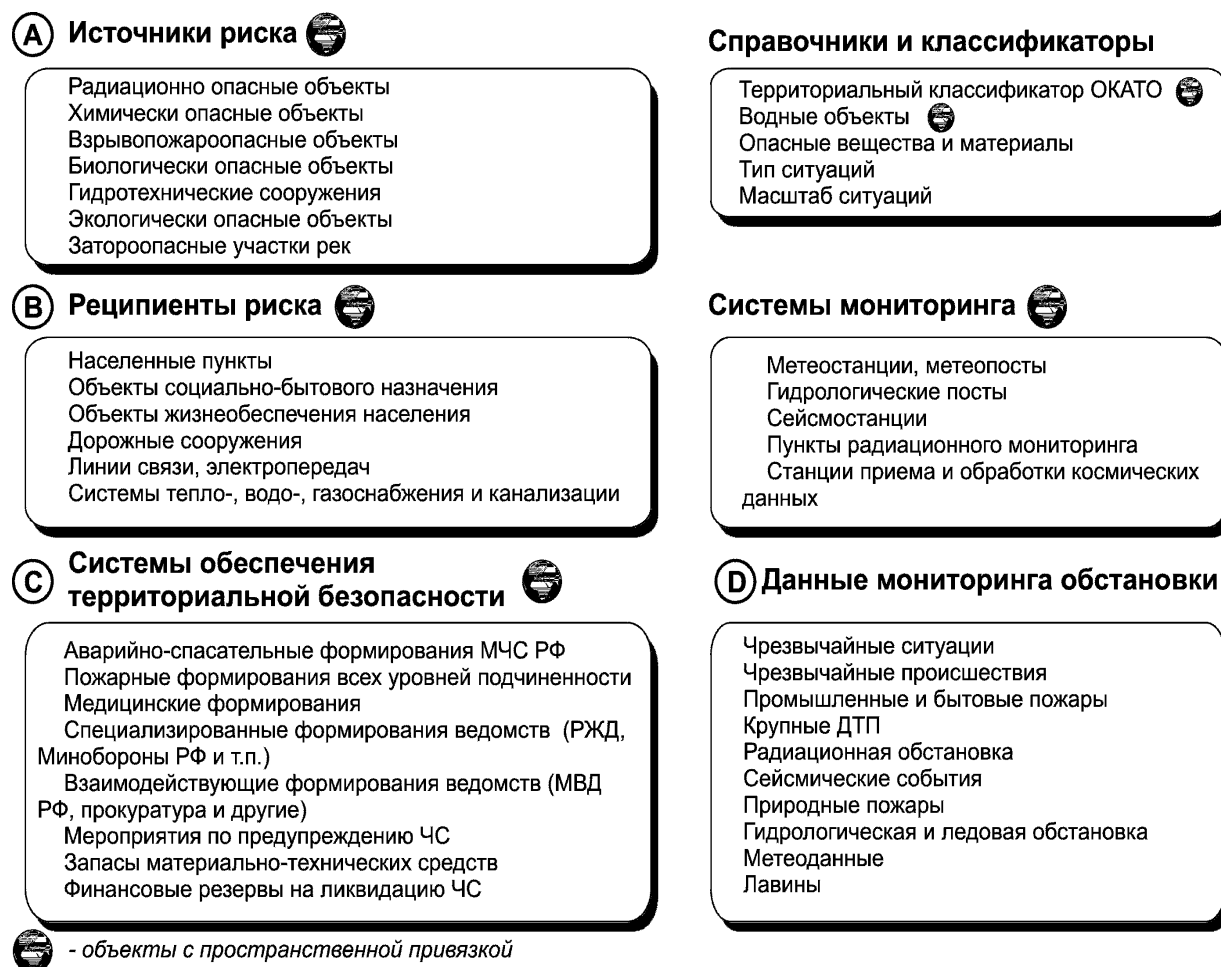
A Источники риска

Радиационно опасные объекты
Химически опасные объекты
Взрывопожароопасные объекты
Биологически опасные объекты
Гидротехнические сооружения
Экологически опасные объекты
Заторoопасные участки рек

B Реципиенты риска

Населенные пункты
Объекты социально-бытового назначения
Объекты жизнеобеспечения населения
Дорожные сооружения
Линии связи, электропередач
Системы тепло-, водо-, газоснабжения и канализации

C Системы обеспечения территориальной безопасности

Аварийно-спасательные формирования МЧС РФ
Пожарные формирования всех уровней подчиненности
Медицинские формирования
Специализированные формирования ведомств (РЖД, Минобороны РФ и т.п.)
Взаимодействующие формирования ведомств (МВД РФ, прокуратура и другие)
Мероприятия по предупреждению ЧС
Запасы материально-технических средств
Финансовые резервы на ликвидацию ЧС

- объекты с пространственной привязкой

Справочники и классификаторы

Территориальный классификатор ОКАТО
Водные объекты
Опасные вещества и материалы
Тип ситуаций
Масштаб ситуаций

Системы мониторинга

Метеостанции, метеопосты
Гидрологические посты
Сейсмостанции
Пункты радиационного мониторинга
Станции приема и обработки космических данных

D Данные мониторинга обстановки

Чрезвычайные ситуации
Чрезвычайные происшествия
Промышленные и бытовые пожары
Крупные ДТП
Радиационная обстановка
Сейсмические события
Природные пожары
Гидрологическая и ледовая обстановка
Метеоданные
Лавины